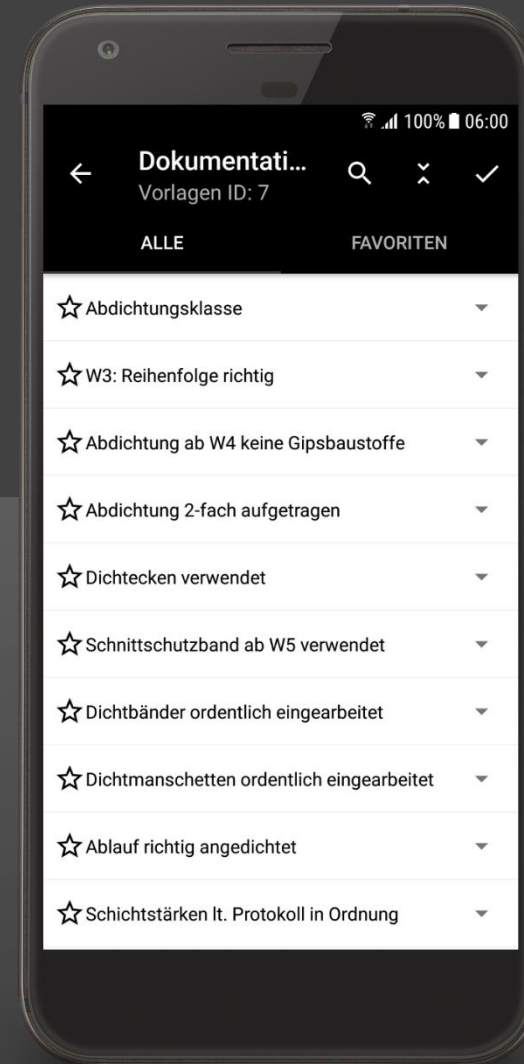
100% 06:00

Dokumentati...
Vorlagen ID: 7

ALLE

FAVORITEN

Abdichtungsklasse

W3: Reihenfolge richtig

Abdichtung ab W4 keine Gipsbaustoffe

Abdichtung 2-fach aufgetragen

Dichtecken verwendet

Schnittschutzband ab W5 verwendet

Dichtbänder ordentlich eingearbeitet

Dichtmanschetten ordentlich eingearbeitet

Ablauf richtig angedichtet

Schichtstärken lt. Protokoll in Ordnung